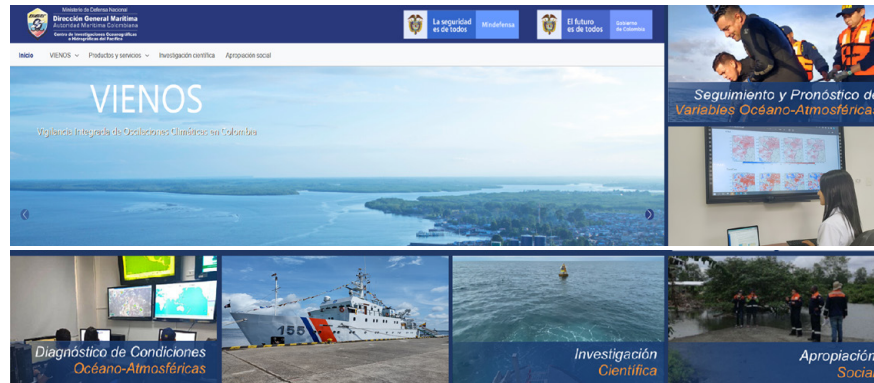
Ministerio de Defensa Nacional
Dirección General Marítima
Autoridad Marítima Colombiana
Centro de Investigaciones Oceanográficas e Hidrográficas del Pacífico

La seguridad es de todos | Mindefensa

El futuro es de todos | Gobierno de Colombia

Inicio | VIENOS | Productos y servicios | Investigación científica | Apropiación social

VIENOS

Vigilancia Integral de Oscilaciones Climáticas en Colombia

Seguimiento y Pronóstico de Variables Océano-Atmosféricas

155

Diagnóstico de Condiciones Océano-Atmosféricas

Investigación Científica

Apropiación Social